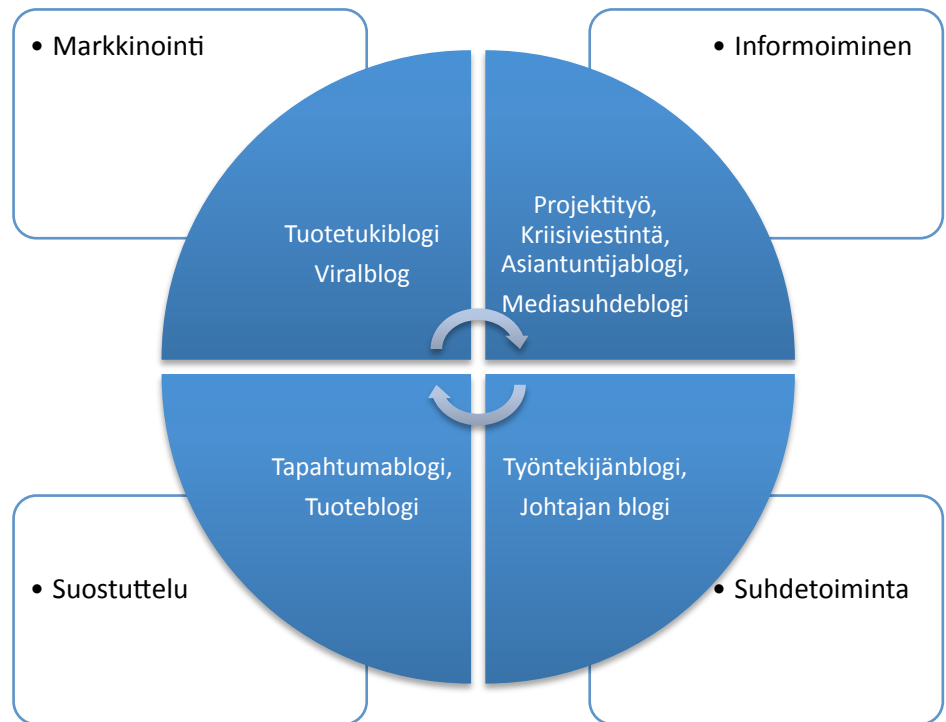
• Markkinointi

Tuotetukiblogi

Viralblog

• Informoiminen

Projektityö, Kriisiviestintä, Asiantuntijablogi,

Mediasuhdeblogi

Tapahtumablogi, Tuoteblogi

• Suostuttelu

Työntekijänblogi,

Johtajan blogi

• Suhdetoiminta